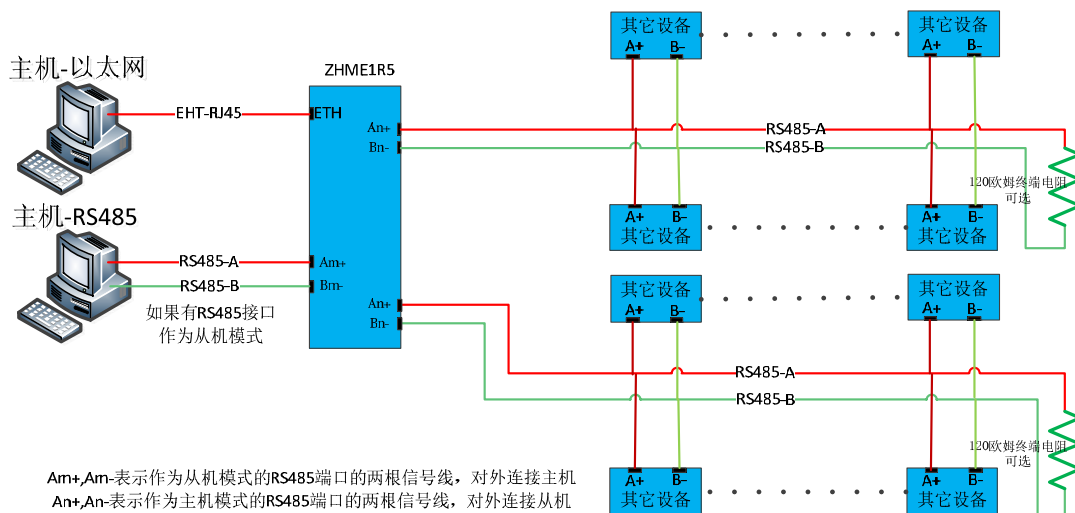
其它设备
A+ B-

其它设备
A+ B-

主机-以太网

ZHME1R5

EHT-RJ45

ETH

An+
Bn-

RS485-A
RS485-B

120欧姆终端电阻
可选

A+ B-
其它设备

A+ B-
其它设备

主机-RS485

RS485-A
RS485-B

Am+
Bm-

如果有RS485接口
作为从机模式

An+
Bn-

其它设备
A+ B-

其它设备
A+ B-

RS485-A
RS485-B

120欧姆终端电阻
可选

Am+,Am-表示作为从机模式的RS485端口的两根信号线，对外连接主机
An+,An-表示作为主机模式的RS485端口的两根信号线，对外连接从机

A+ B-
其它设备

A+ B-
其它设备